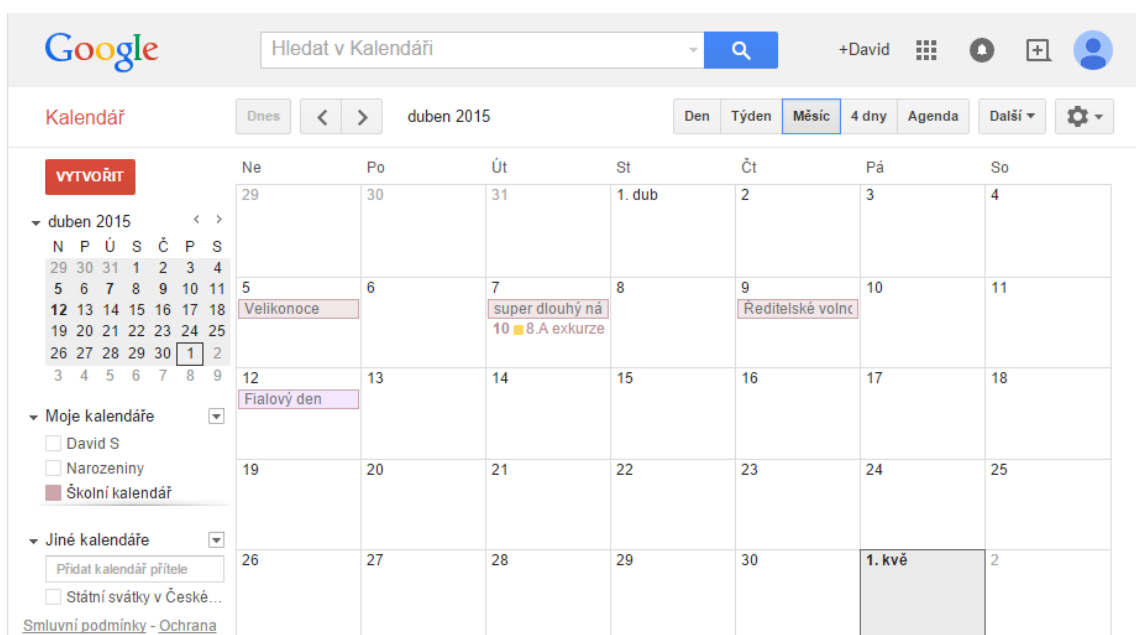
Google

Hledat v Kalendáři

+David

Kalendář

Dnes

duben 2015

Den Týden Měsíc 4 dny Agenda Další ▾

VYTVOŘIT

duben 2015

| N | P | Ú | S | Č | P | S |
|---|---|---|---|---|---|---|
| 29 | 30 | 31 | 1 | 2 | 3 | 4 |
| 5 | 6 | 7 | 8 | 9 | 10 | 11 |
| 12 | 13 | 14 | 15 | 16 | 17 | 18 |
| 19 | 20 | 21 | 22 | 23 | 24 | 25 |
| 26 | 27 | 28 | 29 | 30 | 1 | 2 |
| 3 | 4 | 5 | 6 | 7 | 8 | 9 |

Moje kalendáře

David S

Narozeniny

Školní kalendář

Jiné kalendáře

Přidat kalendář přítele

Státní svátky v České…

Smluvní podmínky - Ochrana

| Ne | Po | Út | St | Čt | Pá | So |
|---|---|---|---|---|---|---|
| 29 | 30 | 31 | 1. dub | 2 | 3 | 4 |
| 5 Velikonoce | 6 | 7 super dlouhý ná 10 8.A exkurze | 8 | 9 Ředitelské volnc | 10 | 11 |
| 12 Fialový den | 13 | 14 | 15 | 16 | 17 | 18 |
| 19 | 20 | 21 | 22 | 23 | 24 | 25 |
| 26 | 27 | 28 | 29 | 30 | 1. kvě | 2 |